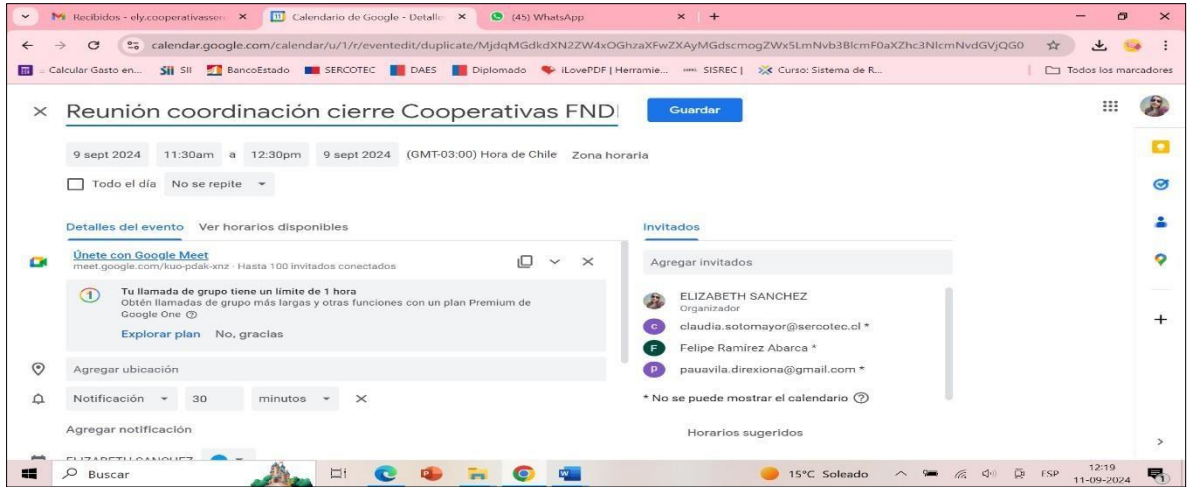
Recibidos - ely.cooperativasser ×
Calendario de Google - Detalle ×
(45) WhatsApp ×
+

calendar.google.com/calendar/u/1/r/eventedit/duplicate/MjdqMGdkdXN2ZW4xOGhzaXFwZXAyMGdscmogZWx5LmNvb3BlcmF0aXZhc3NlcmNvdGVjQG0

Calcular Gasto en... SII BancoEstado SERCOTEC DAES Diplomado iLovePDF | Herramie... SISREC | Curso: Sistema de R... Todos los marcadores

Reunión coordinación cierre Cooperativas FND

Guardar

9 sept 2024 11:30am a 12:30pm 9 sept 2024 (GMT-03:00) Hora de Chile Zona horaria

Todo el día No se repite

Detalles del evento Ver horarios disponibles

Únete con Google Meet
meet.google.com/kuo-pdak-xnz · Hasta 100 invitados conectados

Tu llamada de grupo tiene un límite de 1 hora
Obtén llamadas de grupo más largas y otras funciones con un plan Premium de Google One

Explorar plan No, gracias

Agregar ubicación

Notificación 30 minutos

Agregar notificación

ELIZABETH SANCHEZ

Invitados

Agregar invitados

ELIZABETH SANCHEZ
Organizador
claudia.sotomayor@sercotec.cl *
Felipe Ramírez Abarca *
pauavila.direxiona@gmail.com *

* No se puede mostrar el calendario

Horarios sugeridos

Buscar

15°C Soleado ESP 12:19 11-09-2024